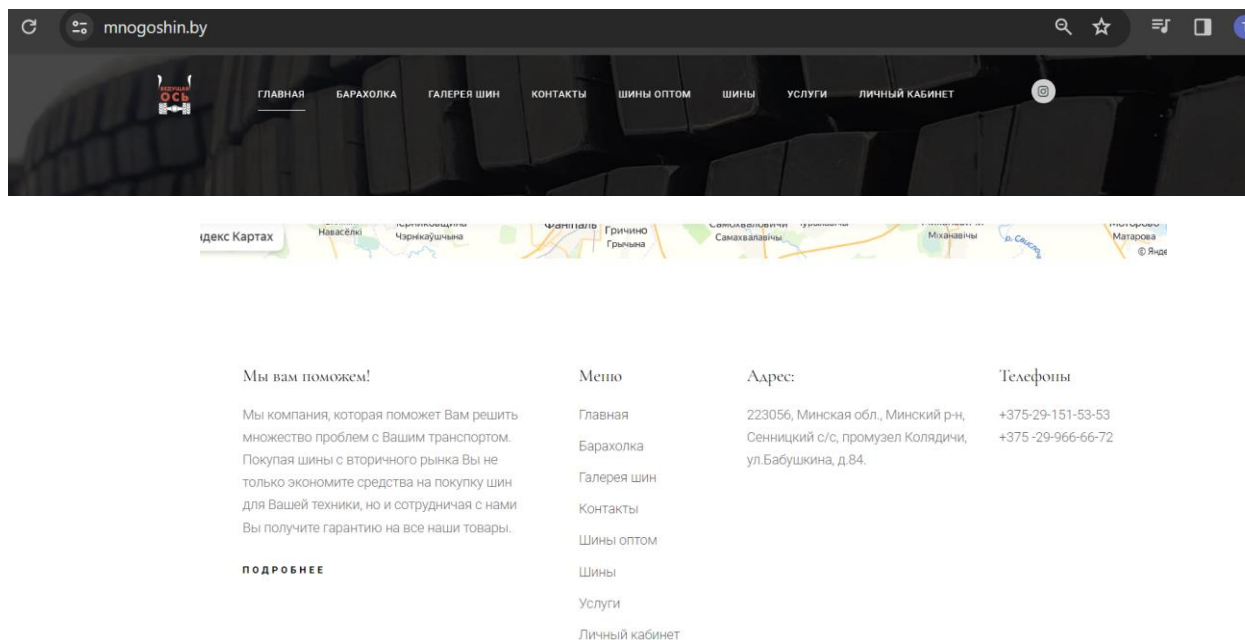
mnogoshin.by

ВЕДУЩАЯ ОСЬ

ГЛАВНАЯ БАРАХОЛКА ГАЛЕРЕЯ ШИН КОНТАКТЫ ШИНЫ ОПТОМ ШИНЫ УСЛУГИ ЛИЧНЫЙ КАБИНЕТ

ндекс Картах Навасёлкі Чэрнікаўшчына Фаниполь Гричино Грычына Самахвалавічы Міханавічы р. Свіслач Матарова © Янде

Мы вам поможем!

Мы компания, которая поможет Вам решить множество проблем с Вашим транспортом. Покупая шины с вторичного рынка Вы не только экономите средства на покупку шин для Вашей техники, но и сотрудничая с нами Вы получите гарантию на все наши товары.

ПОДРОБНЕЕ

Меню

Главная

Барахолка

Галерея шин

Контакты

Шины оптом

Шины

Услуги

Личный кабинет

Адрес:

223056, Минская обл., Минский р-н, Сенницкий с/с, промузел Колядичи, ул.Бабушкина, д.84.

Телефоны

+375-29-151-53-53
+375 -29-966-66-72